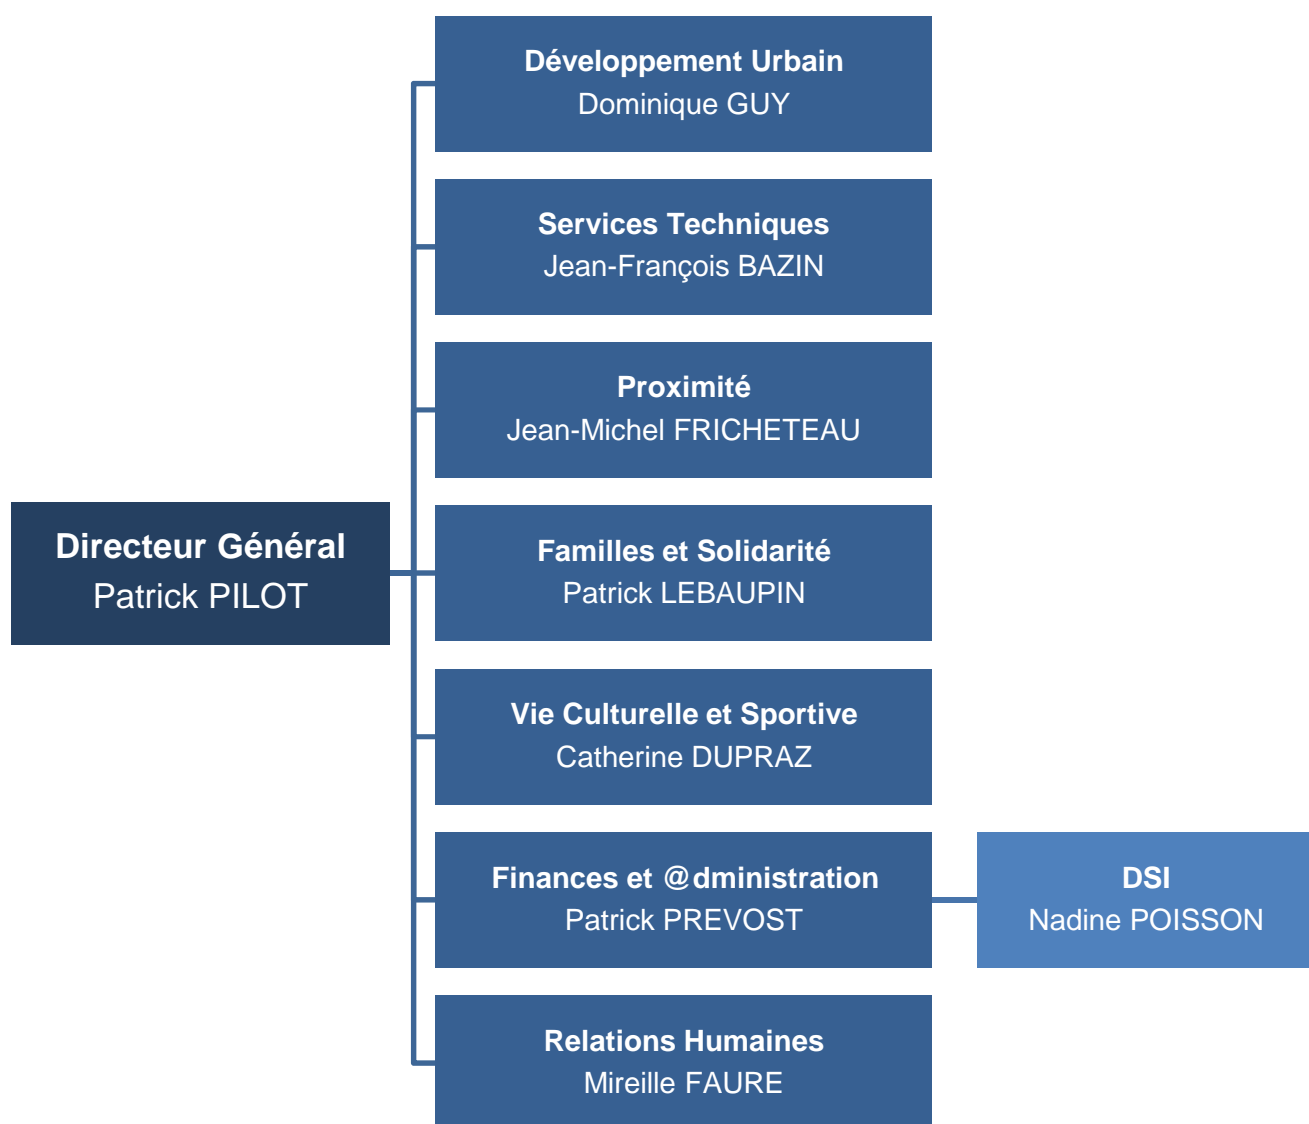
Directeur Général
Patrick PILOT

Développement Urbain
Dominique GUY

Services Techniques
Jean-François BAZIN

Proximité
Jean-Michel FRICHETEAU

Familles et Solidarité
Patrick LEBAUPIN

Vie Culturelle et Sportive
Catherine DUPRAZ

Finances et @dministration
Patrick PREVOST

DSI
Nadine POISSON

Relations Humaines
Mireille FAURE